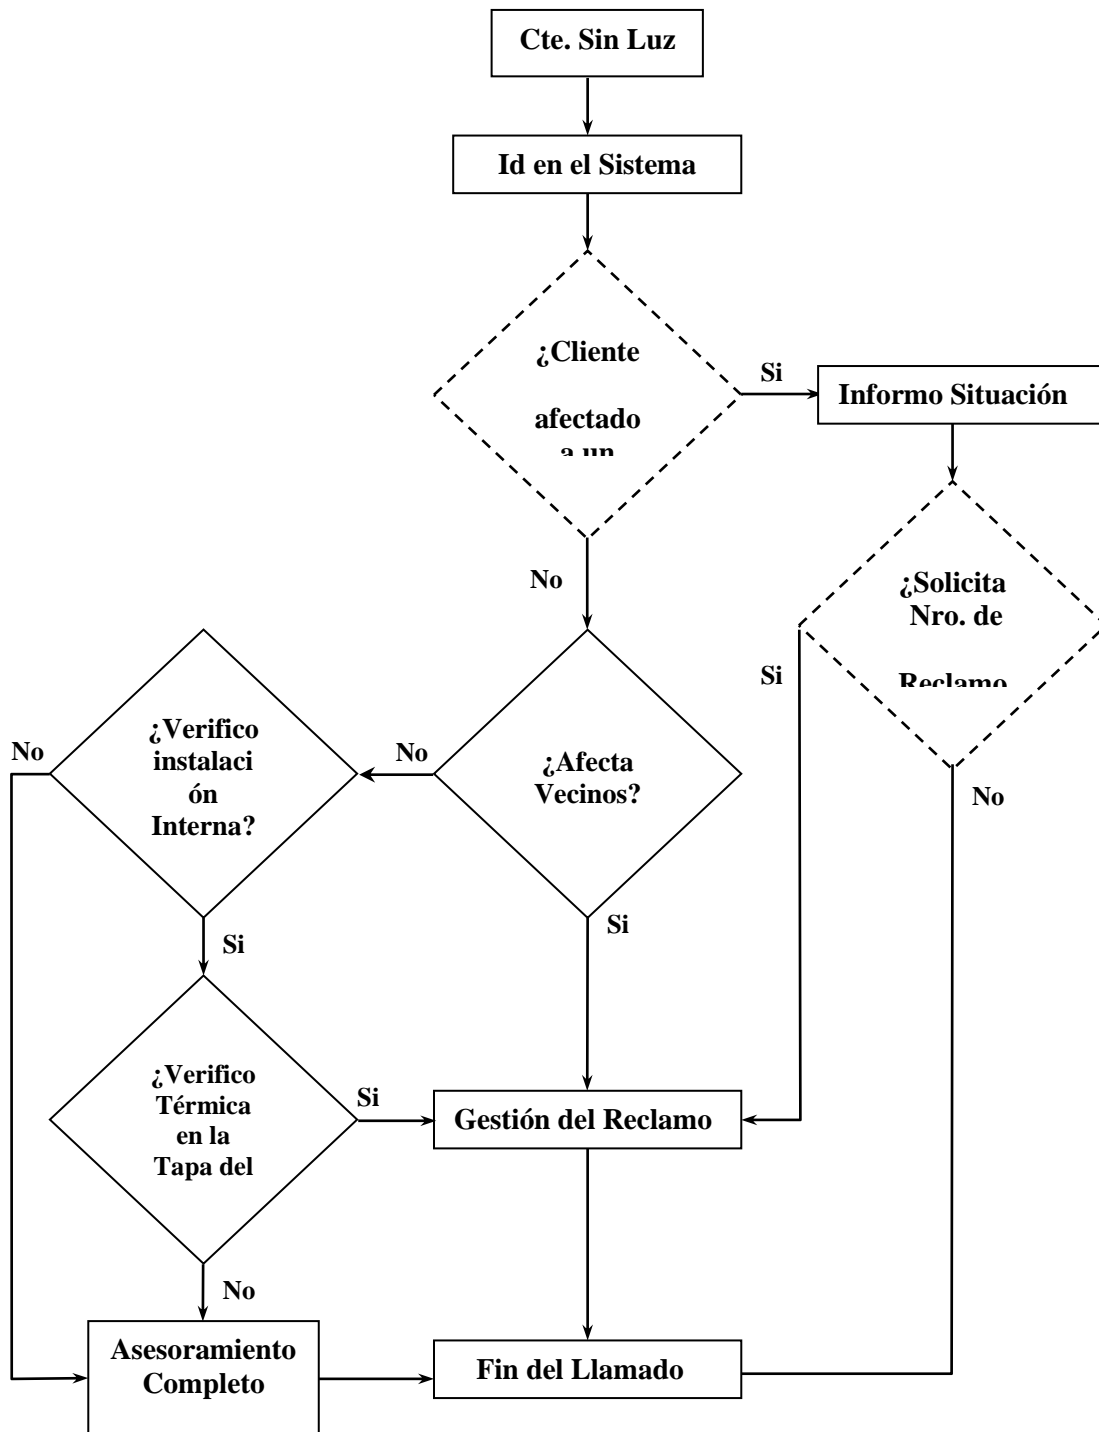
Cte. Sin Luz

Id en el Sistema

¿Cliente afectado a un

Si

Informo Situación

No

¿Solicita Nro. de Reclamo

Si

No

¿Verifico instalaci ón Interna?

No

¿Afecta Vecinos?

Si

Si

¿Verifico Térmica en la Tapa del

Si

Gestión del Reclamo

No

Asesoramiento Completo

Fin del Llamado